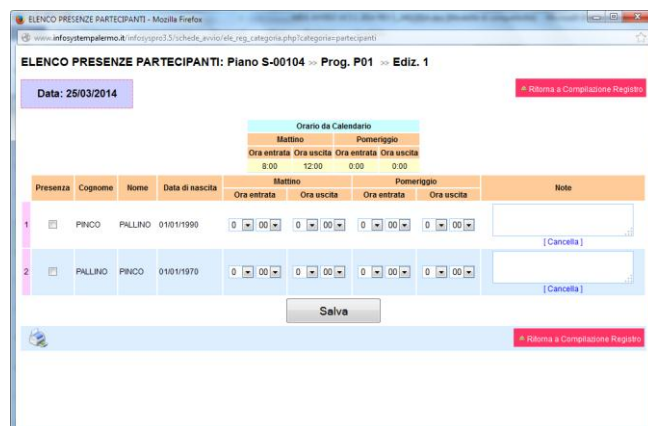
ELENCO PRESENZE PARTECIPANTI - Mozilla Firefox

www.infosystempalermo.it/infosyspro3.5/schede_avvio/ele_reg_categoria.php?categoria=partecipanti

ELENCO PRESENZE PARTECIPANTI: Piano S-00104 » Prog. P01 » Ediz. 1

Data: 25/03/2014

Ritorna a Compilazione Registro

| Orario da Calendario | | | |
|---|---|---|---|
| Mattino | | Pomeriggio | |
| Ora entrata | Ora uscita | Ora entrata | Ora uscita |
| 8:00 | 12:00 | 0:00 | 0:00 |

| | Presenza | Cognome | Nome | Data di nascita | Mattino Ora entrata | Mattino Ora uscita | Pomeriggio Ora entrata | Pomeriggio Ora uscita | Note |
|---|---|---|---|---|---|---|---|---|---|
| 1 | | PINCO | PALLINO | 01/01/1990 | 0 00 | 0 00 | 0 00 | 0 00 | [ Cancella ] |
| 2 | | PALLINO | PINCO | 01/01/1970 | 0 00 | 0 00 | 0 00 | 0 00 | [ Cancella ] |

Salva

Ritorna a Compilazione Registro